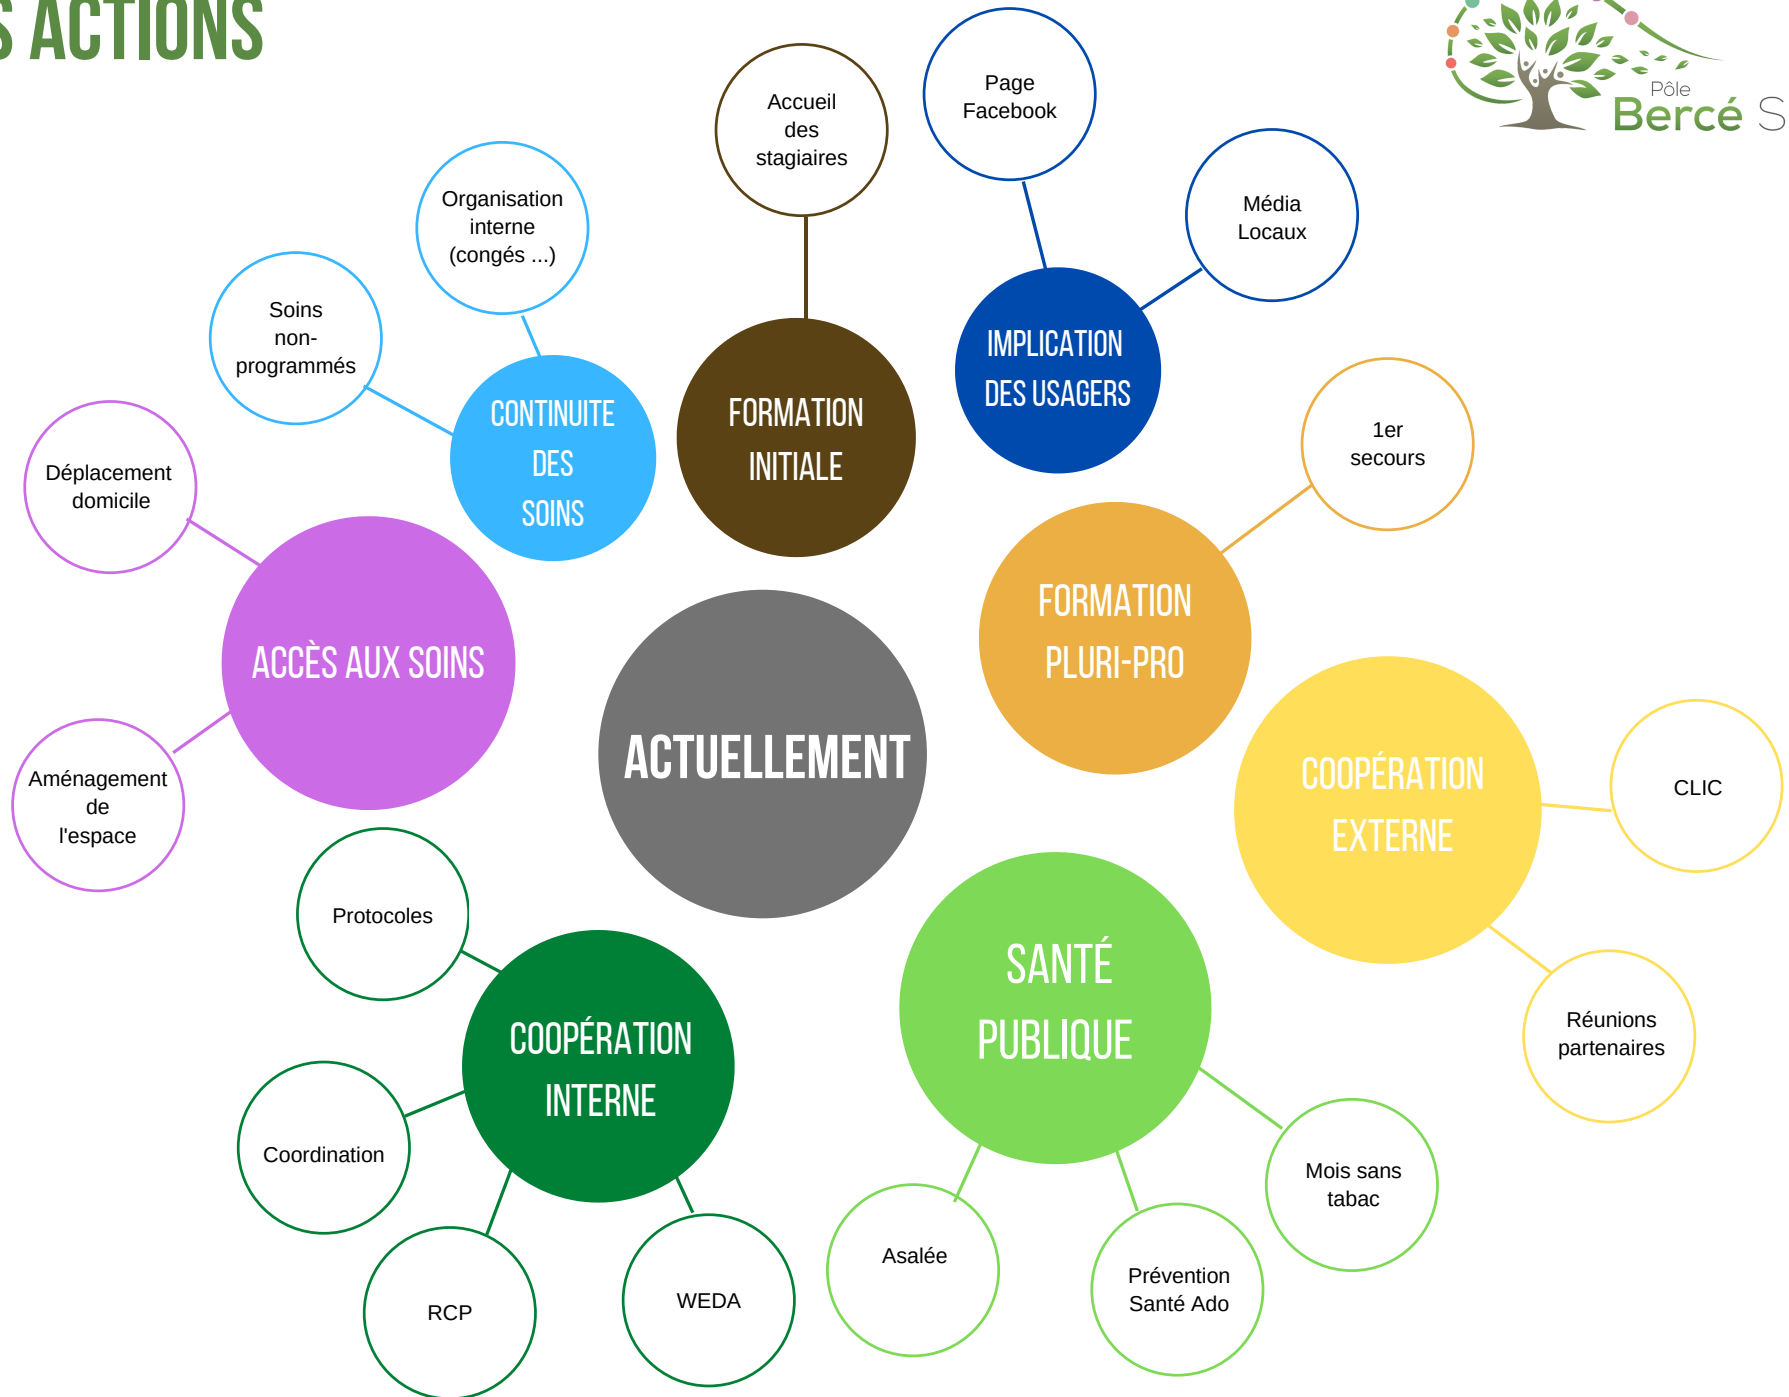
S ACTIONS

Pôle Bercé S

ACTUELLEMENT

CONTINUITE DES SOINS

Organisation interne (congés ...)

Soins non-programmés

FORMATION INITIALE

Accueil des stagiaires

IMPLICATION DES USAGERS

Page Facebook

Média Locaux

FORMATION PLURI-PRO

1er secours

ACCÈS AUX SOINS

Déplacement domicile

Aménagement de l'espace

COOPÉRATION EXTERNE

CLIC

Réunions partenaires

COOPÉRATION INTERNE

Protocoles

Coordination

RCP

WEDA

SANTÉ PUBLIQUE

Asalée

Prévention Santé Ado

Mois sans tabac